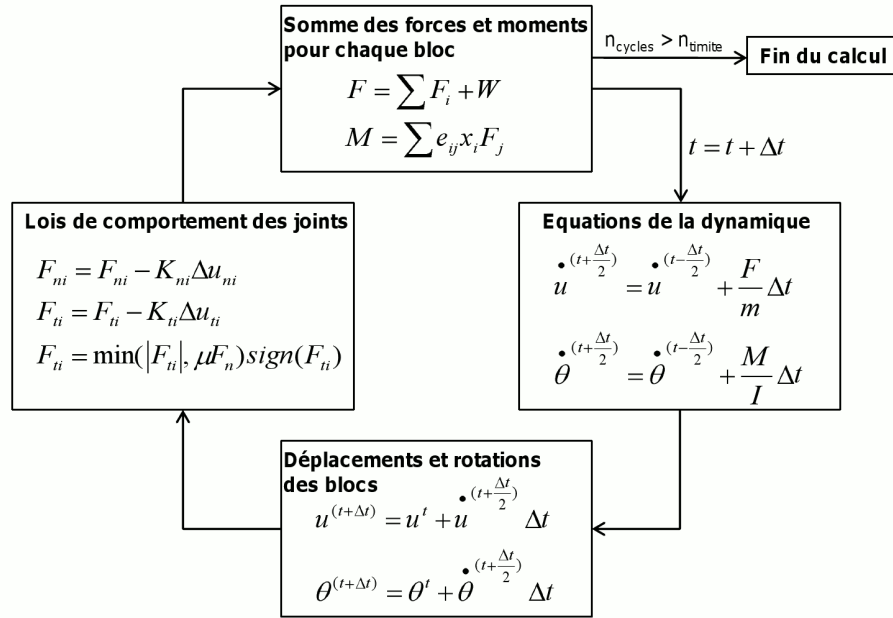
Somme des forces et moments pour chaque bloc

$F = \sum F_i + W$

$M = \sum e_{ij} x_i F_j$

$n_{cycles} > n_{limite}$

Fin du calcul

$t = t + \Delta t$

Equations de la dynamique

$\dot{u}^{(t+\frac{\Delta t}{2})} = \dot{u}^{(t-\frac{\Delta t}{2})} + \frac{F}{m}\Delta t$

$\dot{\theta}^{(t+\frac{\Delta t}{2})} = \dot{\theta}^{(t-\frac{\Delta t}{2})} + \frac{M}{I}\Delta t$

Déplacements et rotations des blocs

$u^{(t+\Delta t)} = u^t + \dot{u}^{(t+\frac{\Delta t}{2})}\Delta t$

$\theta^{(t+\Delta t)} = \theta^t + \dot{\theta}^{(t+\frac{\Delta t}{2})}\Delta t$

Lois de comportement des joints

$F_{ni} = F_{ni} - K_{ni}\Delta u_{ni}$

$F_{ti} = F_{ti} - K_{ti}\Delta u_{ti}$

$F_{ti} = \min(|F_{ti}|, \mu F_n) sign(F_{ti})$